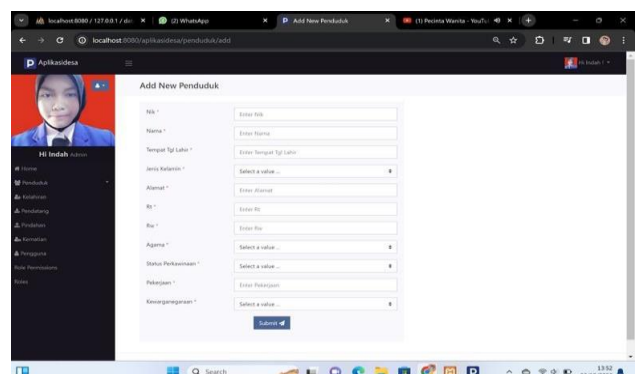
localhost:8080 / 127.0.0.1 / da ×
(2) WhatsApp ×
Add New Penduduk ×
(1) Pecinta Wanita - YouTu ×
localhost:8080/aplikasidesa/penduduk/add

Aplikasidesa
Hi Indah !

Hi Indah Admin
Home
Penduduk
Kelahiran
Pendatang
Pindahan
Kematian
Pengguna
Role Permissions
Roles

Add New Penduduk

| | |
|---|---|
| Nik * | Enter Nik |
| Nama * | Enter Nama |
| Tempat Tgl Lahir * | Enter Tempat Tgl Lahir |
| Jenis Kelamin * | Select a value ... |
| Alamat * | Enter Alamat |
| Rt * | Enter Rt |
| Rw * | Enter Rw |
| Agama * | Select a value ... |
| Status Perkawinan * | Select a value ... |
| Pekerjaan * | Enter Pekerjaan |
| Kewarganegaraan * | Select a value ... |

Submit

Search
13:52